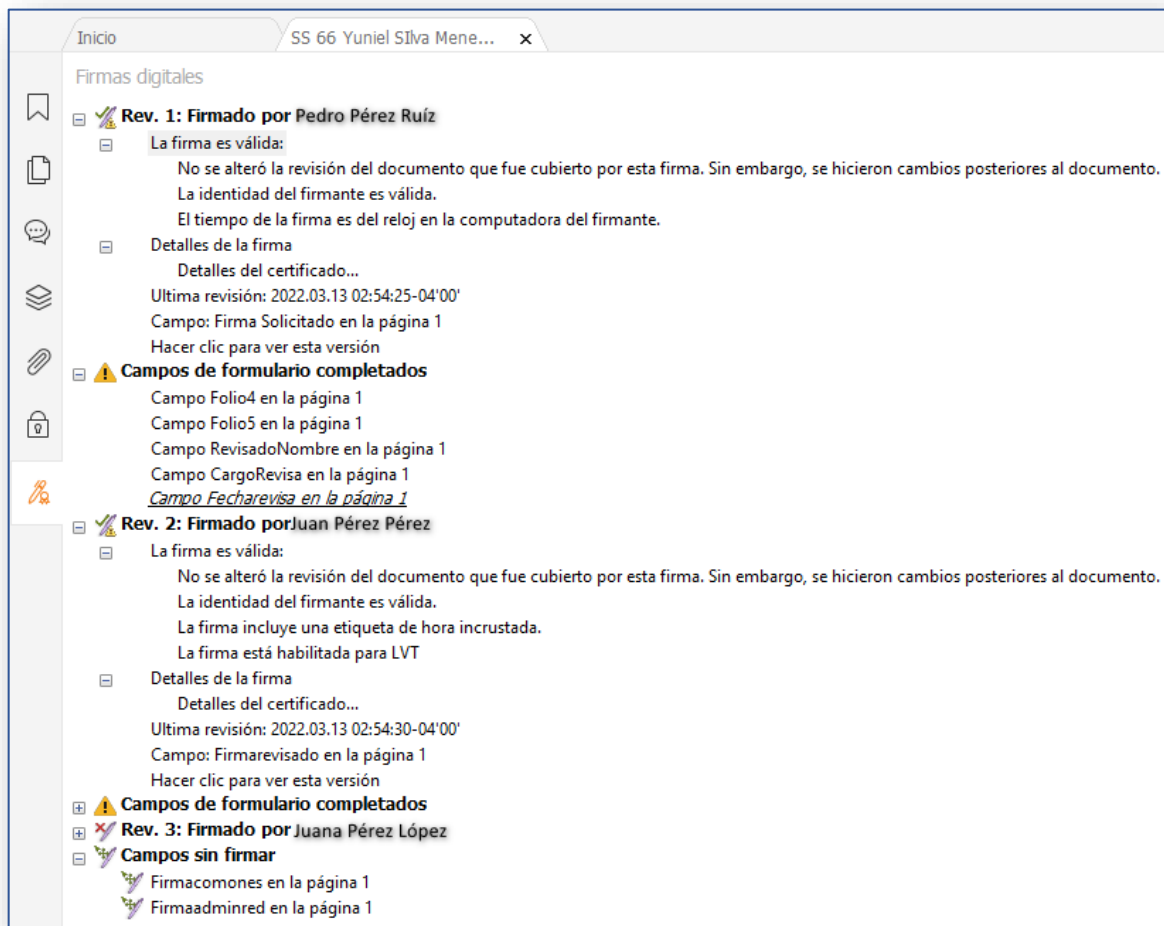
Inicio
SS 66 Yuniel SIlva Mene...

Firmas digitales

Rev. 1: Firmado por Pedro Pérez Ruíz
La firma es válida:
No se alteró la revisión del documento que fue cubierto por esta firma. Sin embargo, se hicieron cambios posteriores al documento.
La identidad del firmante es válida.
El tiempo de la firma es del reloj en la computadora del firmante.
Detalles de la firma
Detalles del certificado...
Ultima revisión: 2022.03.13 02:54:25-04'00'
Campo: Firma Solicitado en la página 1
Hacer clic para ver esta versión
Campos de formulario completados
Campo Folio4 en la página 1
Campo Folio5 en la página 1
Campo RevisadoNombre en la página 1
Campo CargoRevisa en la página 1
Campo Fecharevisa en la página 1
Rev. 2: Firmado porJuan Pérez Pérez
La firma es válida:
No se alteró la revisión del documento que fue cubierto por esta firma. Sin embargo, se hicieron cambios posteriores al documento.
La identidad del firmante es válida.
La firma incluye una etiqueta de hora incrustada.
La firma está habilitada para LVT
Detalles de la firma
Detalles del certificado...
Ultima revisión: 2022.03.13 02:54:30-04'00'
Campo: Firmarevisado en la página 1
Hacer clic para ver esta versión
Campos de formulario completados
Rev. 3: Firmado por Juana Pérez López
Campos sin firmar
Firmacomones en la página 1
Firmaadminred en la página 1